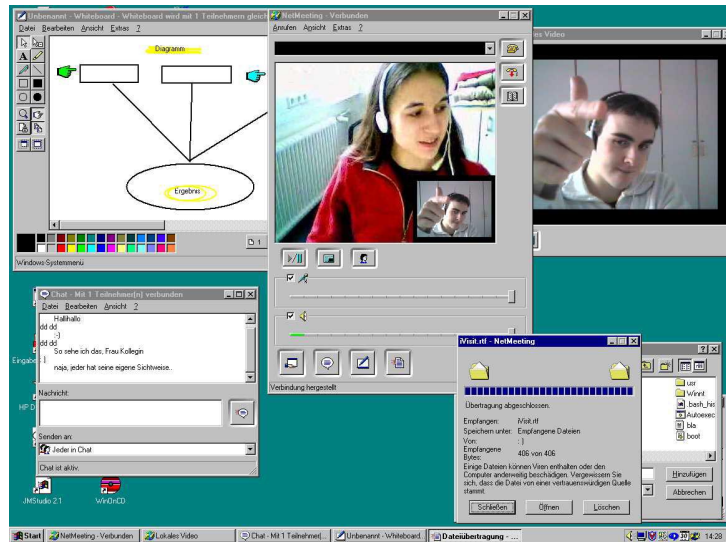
Unbenannt - Whiteboard - Whiteboard wird mit 1 Teilnehmern gleich

Datei Bearbeiten Ansicht Extras ?

Diagramm

Ergebnis

1

Windows-Systemmenü

NetMeeting - Verbunden

Anrufen Ansicht Extras ?

Verbindung hergestellt

es Video

Chat - Mit 1 Teilnehmer(n) verbunden

Datei Bearbeiten Ansicht ?

Hallihallo
dd dd
:-)
dd dd
So sehe ich das, Frau Kollegin
j
naja, jeder hat seine eigene Sichtweise..

Nachricht:

Senden an:

Jeder in Chat

Chat ist aktiv

Eingabe

HP D

JMStudio 2.1

WinOnCD

iVisit.rtf - NetMeeting

Übertragung abgeschlossen.

Empfangen: iVisit.rtf
Speichern unter: Empfangene Dateien
Von: :)
Empfangene Bytes: 406 von 406

Einige Dateien können Viren enthalten oder den Computer anderweitig beschädigen. Vergewissern Sie sich, dass die Datei von einer vertrauenswürdigen Quelle stammt.

Schließen Öffnen Löschen

usr
Winnt
.bash_his
Autoexec
bla
boot

Hinzufügen
Abbrechen

Start NetMeeting - Verbunden Lokales Video Chat - Mit 1 Teilnehmer(... Unbenannt - Whiteboard Dateiübertragung - ... 14:28